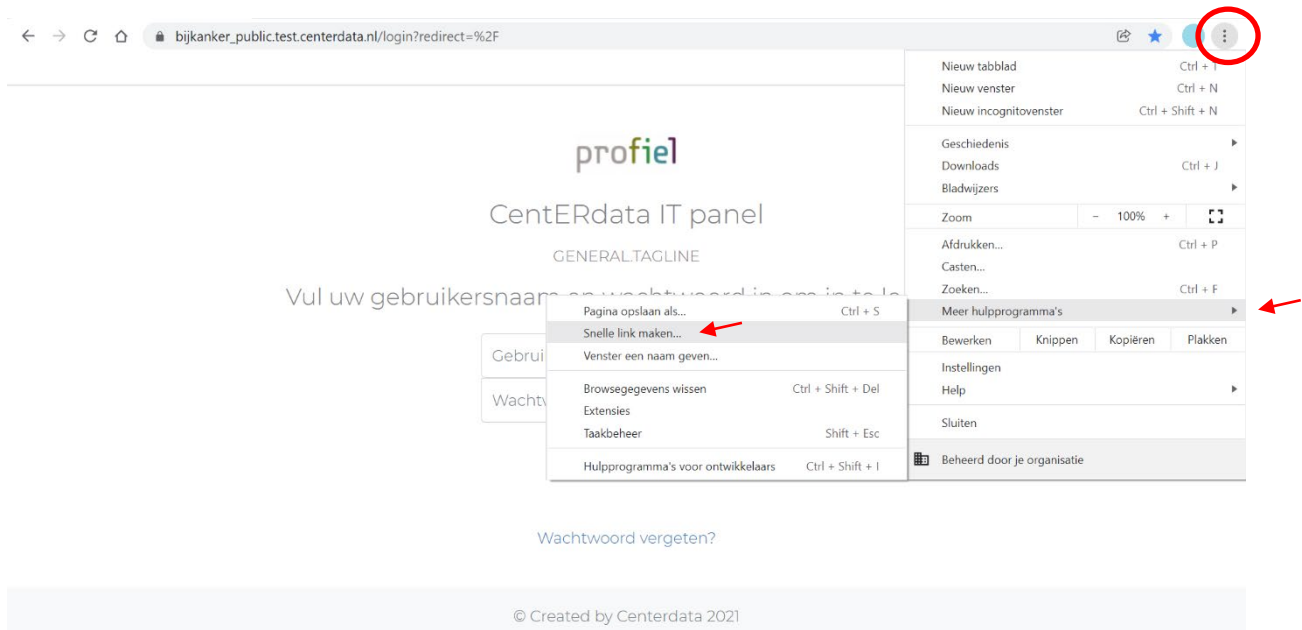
bijkanker_public.test.centerdata.nl/login?redirect=%2F

profiel

CentERdata IT panel

GENERAL.TAGLINE

Vul uw gebruikersnaam en wachtwoord in om in te lo

Gebrui

Wachtw

Wachtwoord vergeten?

© Created by Centerdata 2021

Nieuw tabblad Ctrl + T
Nieuw venster Ctrl + N
Nieuw incognitovenster Ctrl + Shift + N

Geschiedenis
Downloads Ctrl + J
Bladwijzers

Zoom − 100% +

Afdrukken... Ctrl + P
Casten...
Zoeken... Ctrl + F
Meer hulpprogramma's

Bewerken Knippen Kopiëren Plakken

Instellingen
Help

Sluiten

Beheerd door je organisatie

Pagina opslaan als... Ctrl + S
Snelle link maken...
Venster een naam geven...

Browsegegevens wissen Ctrl + Shift + Del
Extensies
Taakbeheer Shift + Esc

Hulpprogramma's voor ontwikkelaars Ctrl + Shift + I